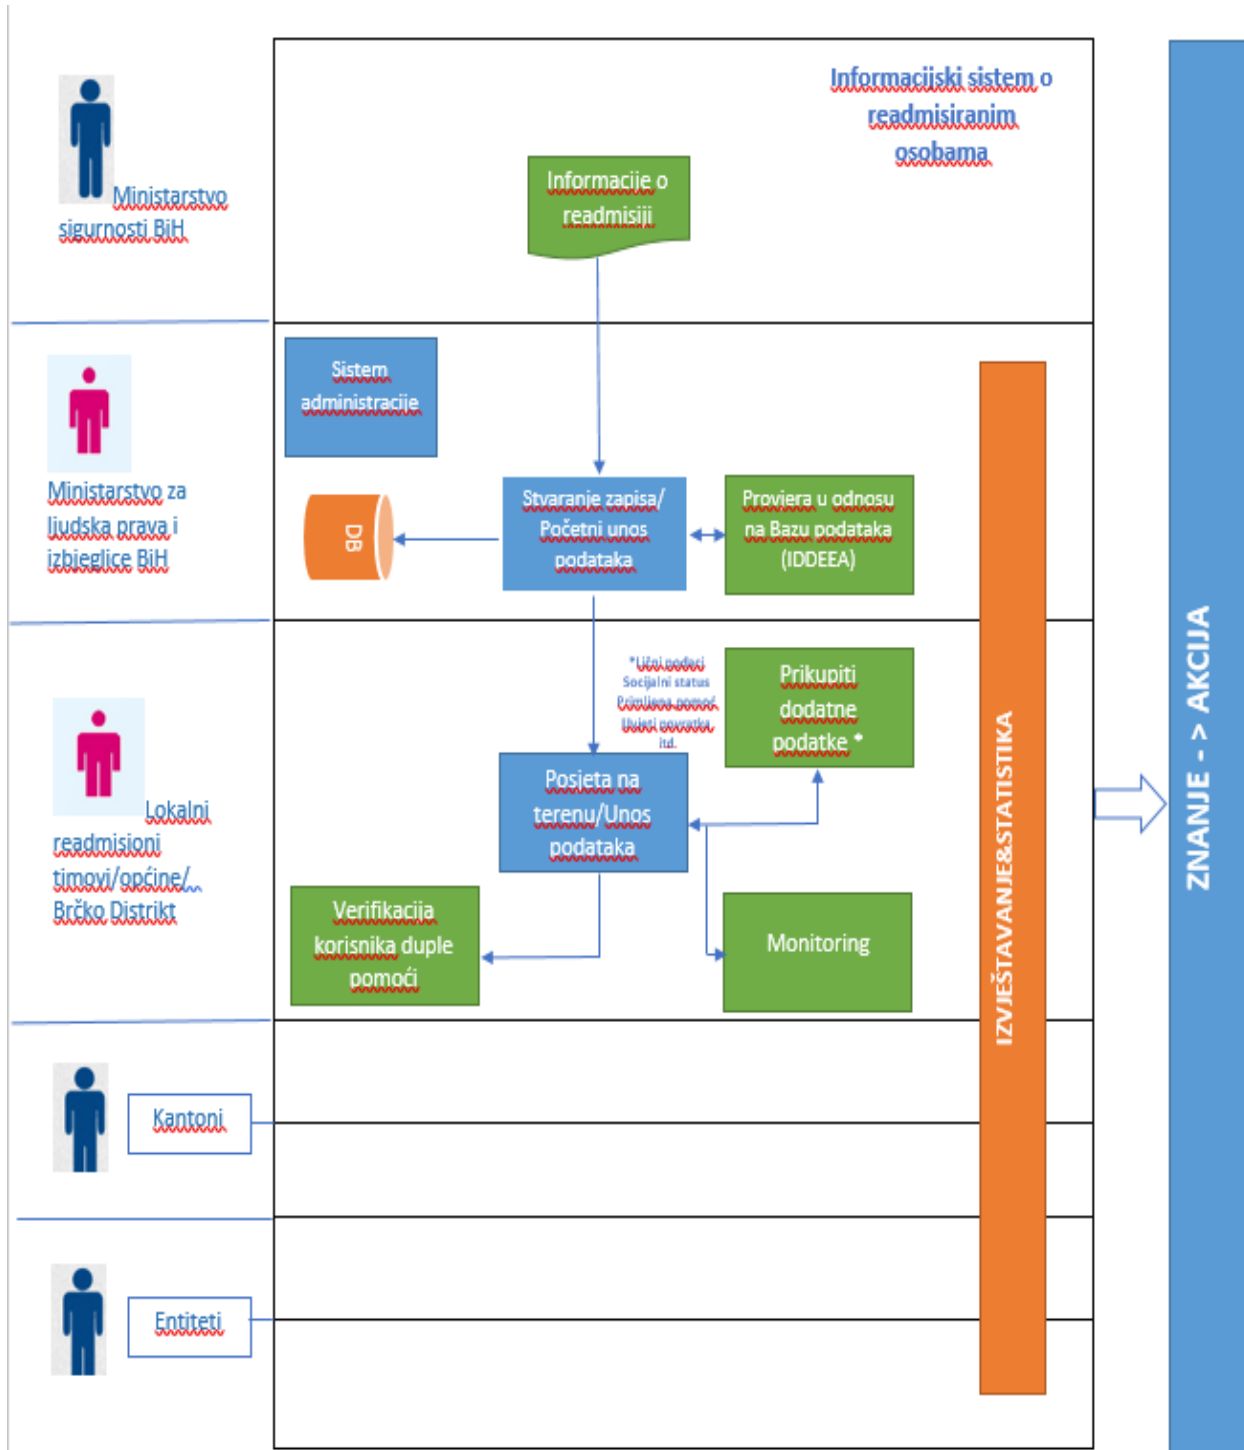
Ministarstvo sigurnosti BiH

Informaciski sistem o readmisiranim osobama

Informacije o readmisiji

Ministarstvo za ljudska prava i izbjeglice BiH

Sistem administracije

DB

Stvaranje zapisa/ Početni unos podataka

Provjera u odnosu na Bazu podataka (IDDEEA)

Lokalni readmisioni timovi/općine/ Brčko Distrikt

*Uzni podaci Socijalni status Primljena pomoć Uvjeti povratka itd.

Prikupiti dodatne podatke *

Posjeta na terenu/Unos podataka

Verifikacija korisnika duple pomoći

Monitoring

Kantoni

Entiteti

IZVJEŠTAVANJE&STATISTIKA

ZNANJE - > AKCIJA